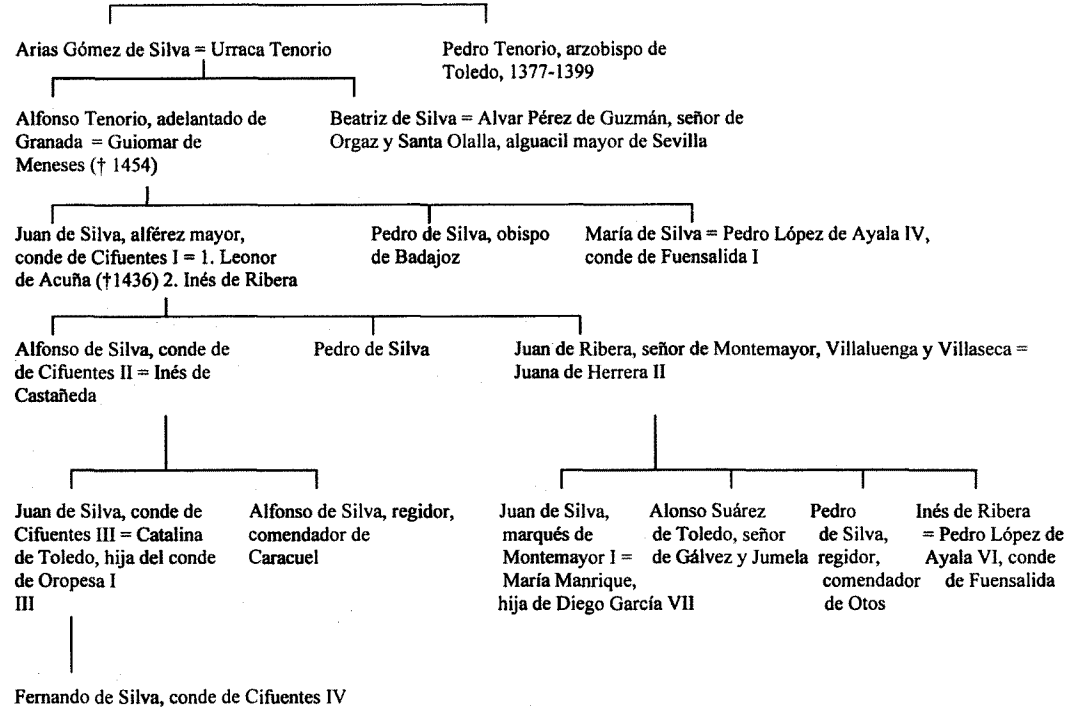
Arias Gómez de Silva = Urraca Tenorio

Pedro Tenorio, arzobispo de Toledo, 1377-1399

Alfonso Tenorio, adelantado de Granada = Guiomar de Meneses († 1454)

Beatriz de Silva = Alvar Pérez de Guzmán, señor de Orgaz y Santa Olalla, alguacil mayor de Sevilla

Juan de Silva, alférez mayor, conde de Cifuentes I = 1. Leonor de Acuña (†1436) 2. Inés de Ribera

Pedro de Silva, obispo de Badajoz

María de Silva = Pedro López de Ayala IV, conde de Fuensalida I

Alfonso de Silva, conde de de Cifuentes II = Inés de Castañeda

Pedro de Silva

Juan de Ribera, señor de Montemayor, Villaluenga y Villaseca = Juana de Herrera II

Juan de Silva, conde de Cifuentes III = Catalina de Toledo, hija del conde de Oropesa I III

Alfonso de Silva, regidor, comendador de Caracuel

Juan de Silva, marqués de Montemayor I = María Manrique, hija de Diego García VII

Alonso Suárez de Toledo, señor de Gálvez y Jumela

Pedro de Silva, regidor, comendador de Otos

Inés de Ribera = Pedro López de Ayala VI, conde de Fuensalida

Fernando de Silva, conde de Cifuentes IV